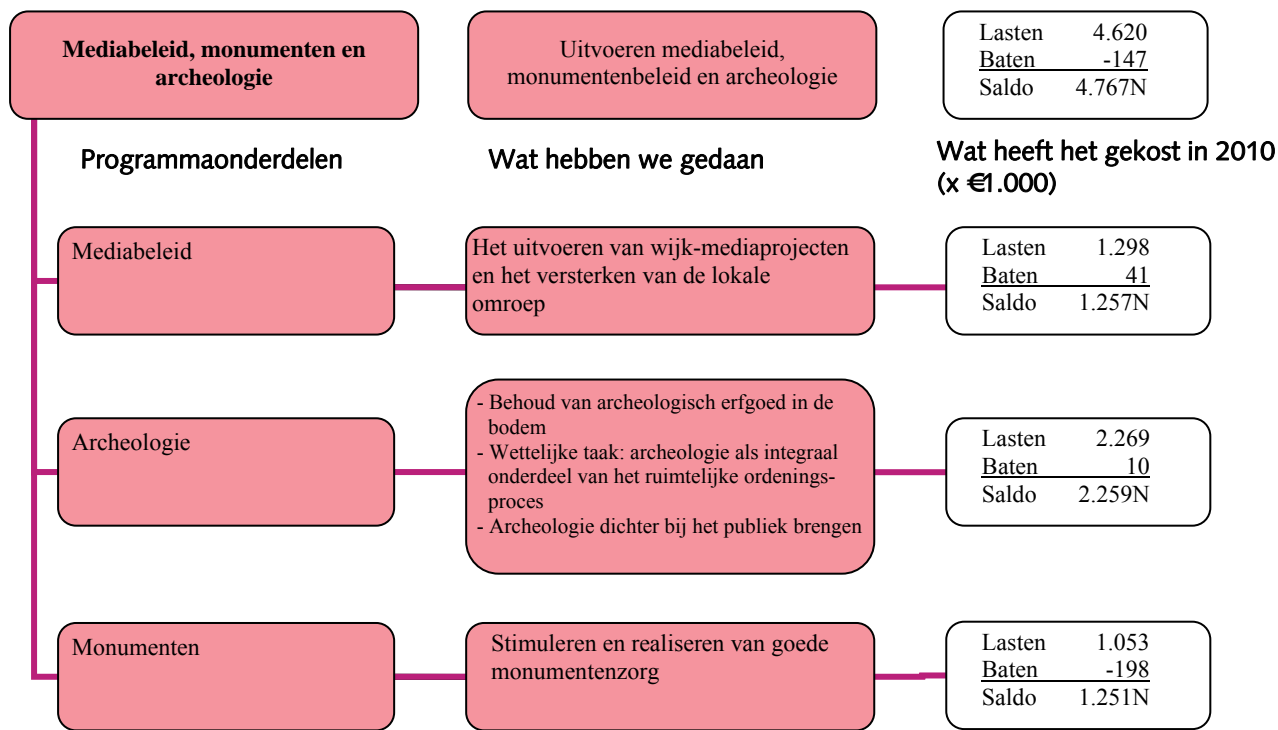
Mediabeleid, monumenten en archeologie

Uitvoeren mediabeleid, monumentenbeleid en archeologie

| Lasten | 4.620 |
|---|---|
| Baten | -147 |
| Saldo | 4.767N |

Programmaonderdelen

Wat hebben we gedaan

Wat heeft het gekost in 2010 (x €1.000)

Mediabeleid

Het uitvoeren van wijk-mediaprojecten en het versterken van de lokale omroep

| Lasten | 1.298 |
|---|---|
| Baten | 41 |
| Saldo | 1.257N |

Archeologie

- Behoud van archeologisch erfgoed in de bodem
- Wettelijke taak: archeologie als integraal onderdeel van het ruimtelijke ordeningsproces
- Archeologie dichter bij het publiek brengen

| Lasten | 2.269 |
|---|---|
| Baten | 10 |
| Saldo | 2.259N |

Monumenten

Stimuleren en realiseren van goede monumentenzorg

| Lasten | 1.053 |
|---|---|
| Baten | -198 |
| Saldo | 1.251N |